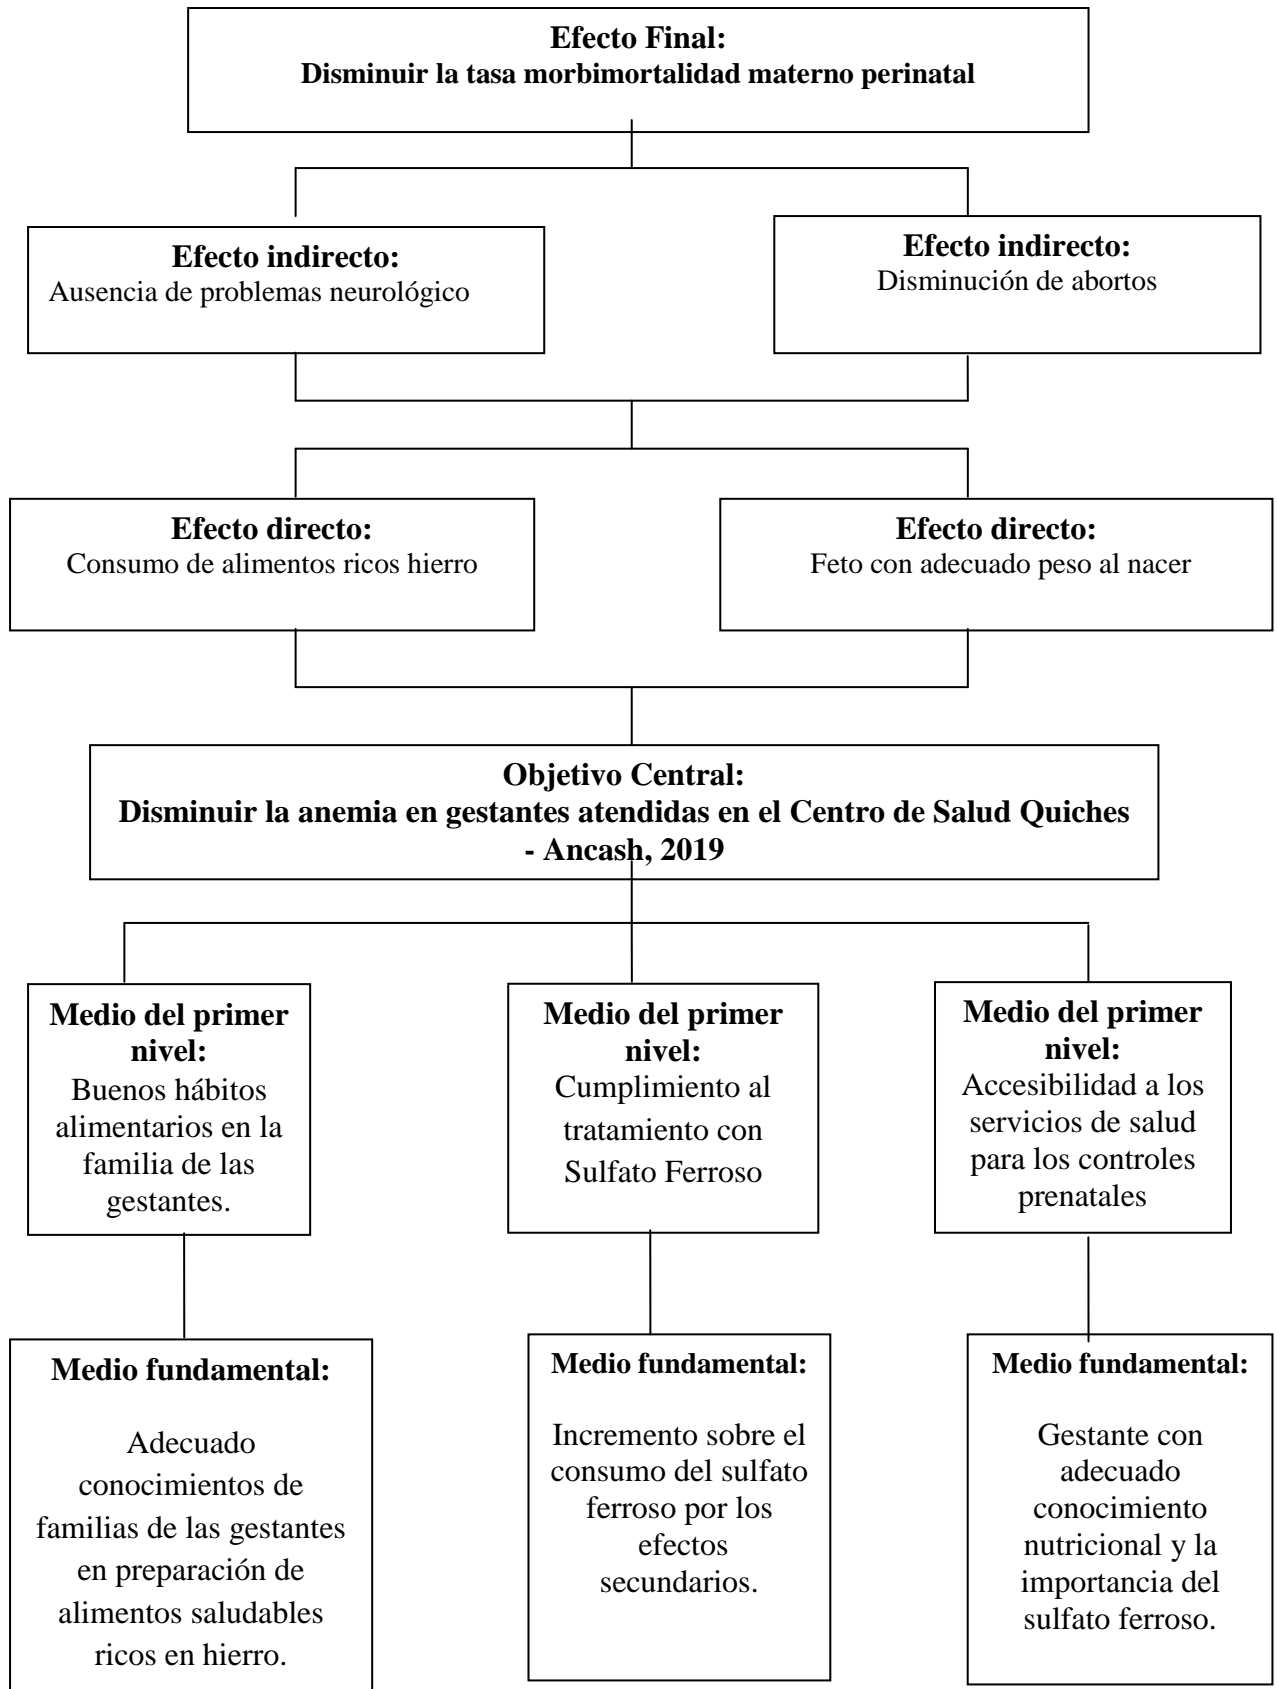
Efecto Final:
Disminuir la tasa morbimortalidad materno perinatal

Efecto indirecto:
Ausencia de problemas neurológico

Efecto indirecto:
Disminución de abortos

Efecto directo:
Consumo de alimentos ricos hierro

Efecto directo:
Feto con adecuado peso al nacer

Objetivo Central:
Disminuir la anemia en gestantes atendidas en el Centro de Salud Quiches - Ancash, 2019

Medio del primer nivel:
Buenos hábitos alimentarios en la familia de las gestantes.

Medio del primer nivel:
Cumplimiento al tratamiento con Sulfato Ferroso

Medio del primer nivel:
Accesibilidad a los servicios de salud para los controles prenatales

Medio fundamental:
Adecuado conocimientos de familias de las gestantes en preparación de alimentos saludables ricos en hierro.

Medio fundamental:
Incremento sobre el consumo del sulfato ferroso por los efectos secundarios.

Medio fundamental:
Gestante con adecuado conocimiento nutricional y la importancia del sulfato ferroso.